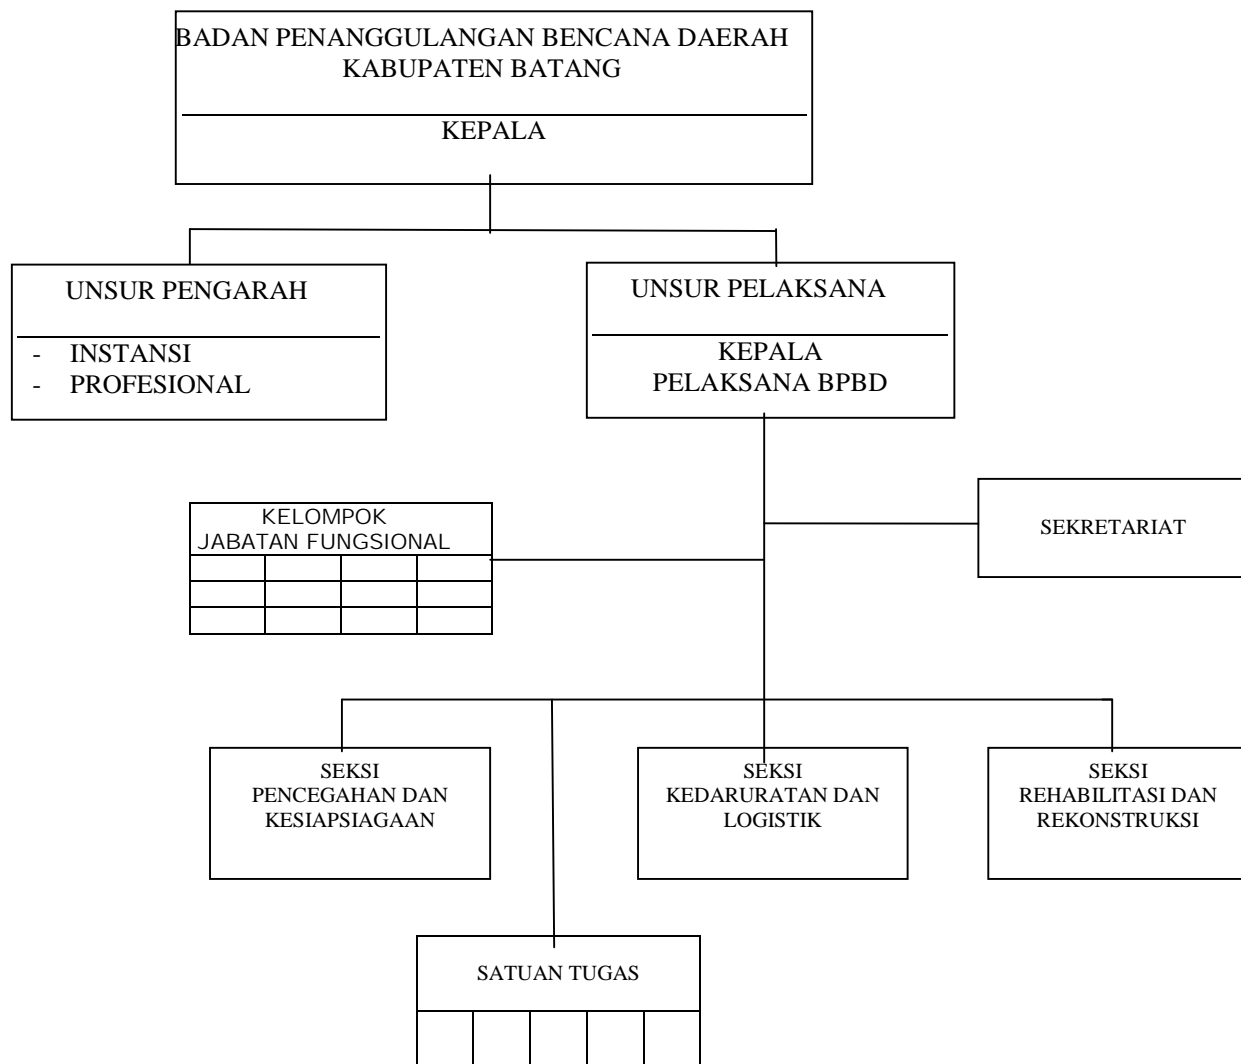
BADAN PENANGGULANGAN BENCANA DAERAH KABUPATEN BATANG

KEPALA

UNSUR PENGARAH

- INSTANSI
- PROFESIONAL

UNSUR PELAKSANA

KEPALA PELAKSANA BPBD

KELOMPOK JABATAN FUNGSIONAL

SEKRETARIAT

SEKSI PENCEGAHAN DAN KESIAPSIAGAAN

SEKSI KEDARURATAN DAN LOGISTIK

SEKSI REHABILITASI DAN REKONSTRUKSI

SATUAN TUGAS